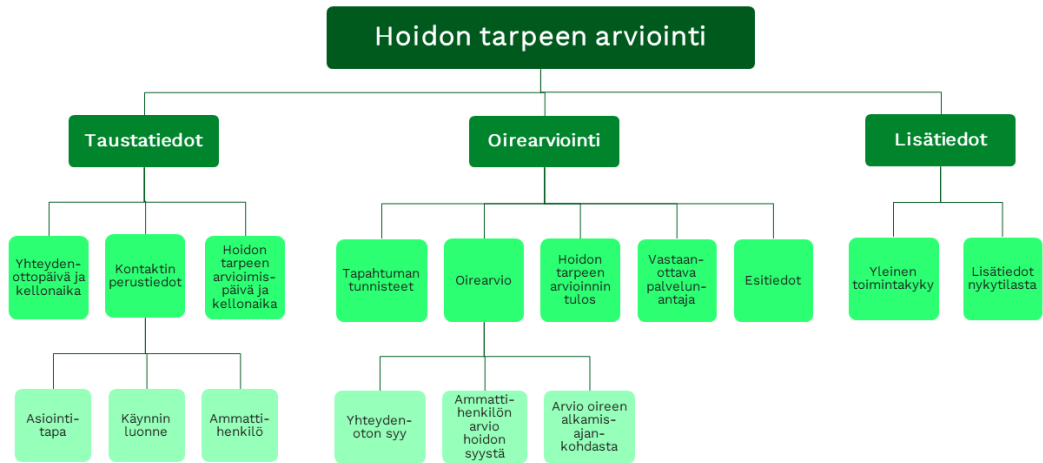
Hoidon tarpeen arviointi

Taustatiedot

Yhteydenottopäivä ja kellonaika

Kontaktin perustiedot

Hoidon tarpeen arvioimispäivä ja kellonaika

Asiointitapa

Käynnin luonne

Ammattihenkilö

Oirearviointi

Tapahtuman tunnisteet

Oirearvio

Hoidon tarpeen arvioinnin tulos

Vastaanottava palveluntantaja

Esitiedot

Yhteydenoton syy

Ammattihenkilön arvio hoidon syystä

Arvio oireen alkamisajankohdasta

Lisätiedot

Yleinen toimintakyky

Lisätiedot nykytilasta